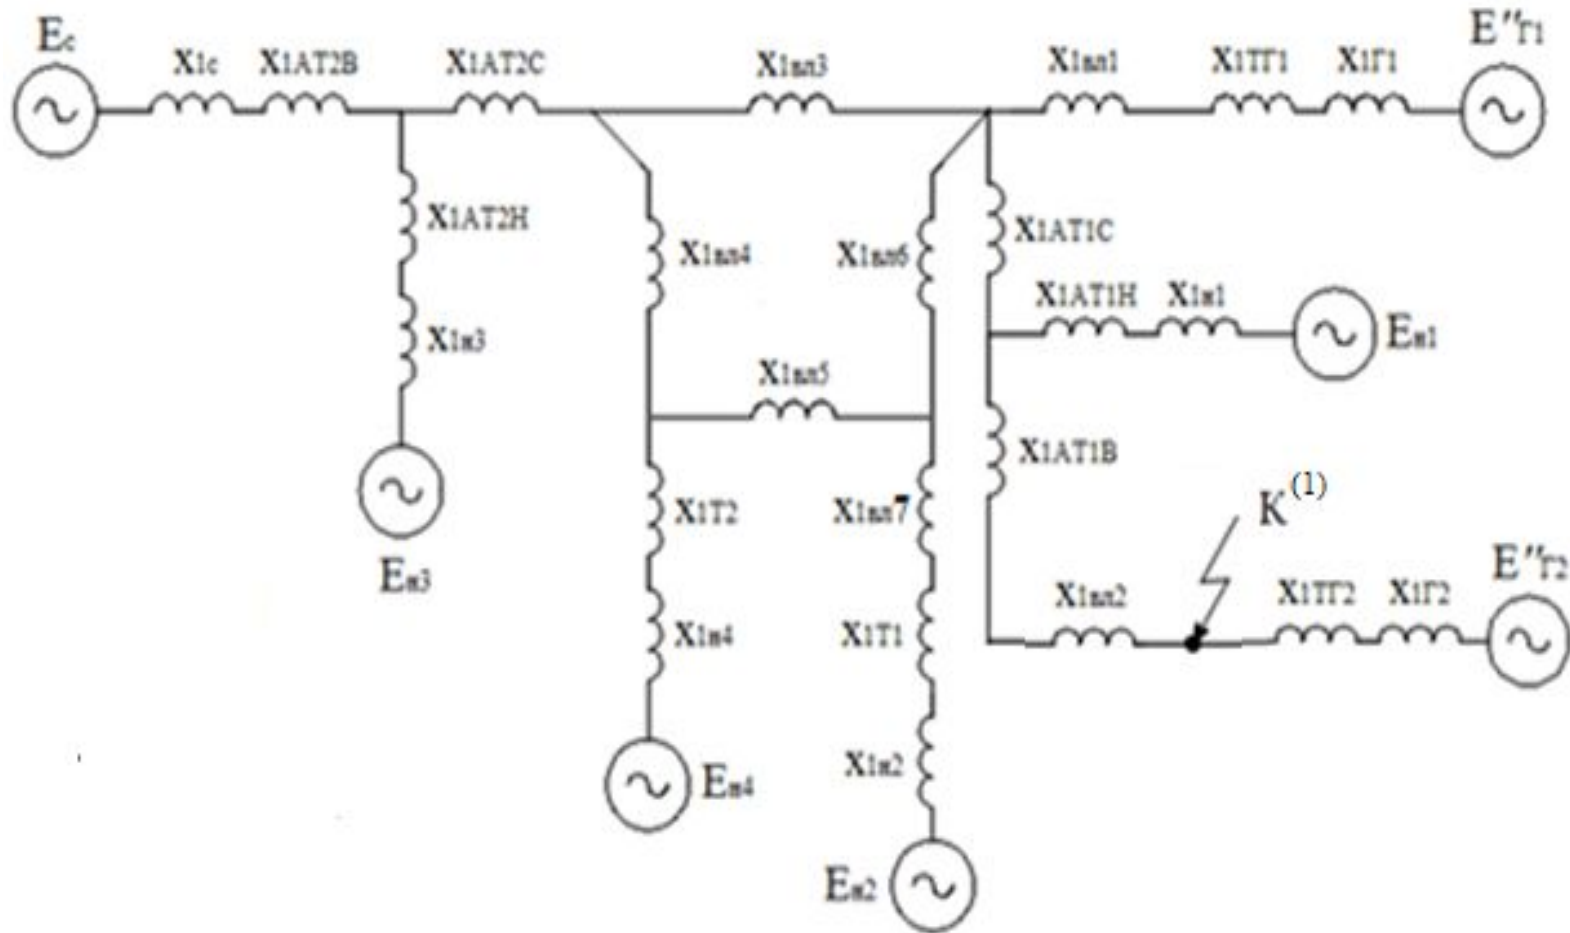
$E_c$
$X_{1c}$
$X_{1AT2B}$
$X_{1AT2C}$
$X_{1лл3}$
$X_{1лл1}$
$X_{1ТГ1}$
$X_{1Г1}$
$E''_{Г1}$
$X_{1AT2H}$
$X_{1лл4}$
$X_{1лл6}$
$X_{1AT1C}$
$X_{1н3}$
$X_{1AT1H}$
$X_{1н1}$
$E_{н1}$
$X_{1лл5}$
$X_{1AT1B}$
$K^{(1)}$
$X_{1T2}$
$X_{1лл7}$
$E_{н3}$
$X_{1лл2}$
$X_{1ТГ2}$
$X_{1Г2}$
$E''_{Г2}$
$X_{1н4}$
$X_{1T1}$
$X_{1н2}$
$E_{н4}$
$E_{н2}$